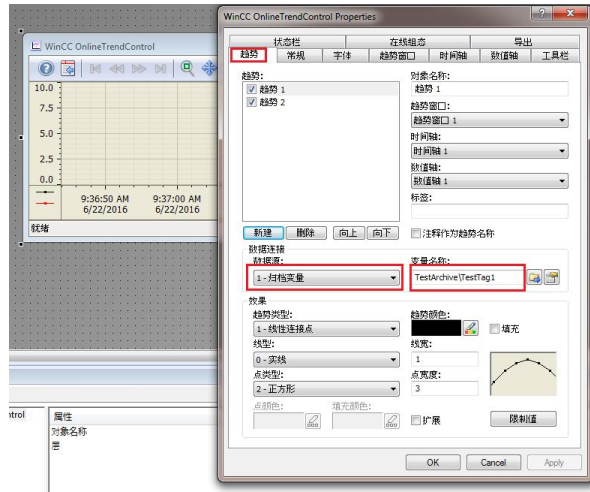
WinCC OnlineTrendControl

10.0
7.5
5.0
2.5
0.0

9:36:50 AM 6/22/2016
9:37:00 AM 6/22/2016

就绪

ntrol
属性
对象名称
层

WinCC OnlineTrendControl Properties

状态栏 | 在线组态 | 导出
趋势 | 常规 | 字体 | 趋势窗口 | 时间轴 | 数值轴 | 工具栏

趋势:
☑ 趋势 1
☑ 趋势 2

对象名称:
趋势 1
趋势窗口:
趋势窗口 1
时间轴:
时间轴 1
数值轴:
数值轴 1
标签:

新建 | 删除 | 向上 | 向下
☐ 注释作为趋势名称

数据连接
数据源:
1 - 归档变量
变量名称:
TestArchive\TestTag1

效果
趋势类型:
1 - 线性连接点
趋势颜色:
☐ 填充
线型:
0 - 实线
线宽:
1
点类型:
2 - 正方形
点宽度:
3
点颜色:
填充颜色:
☐ 扩展
限制值

OK | Cancel | Apply